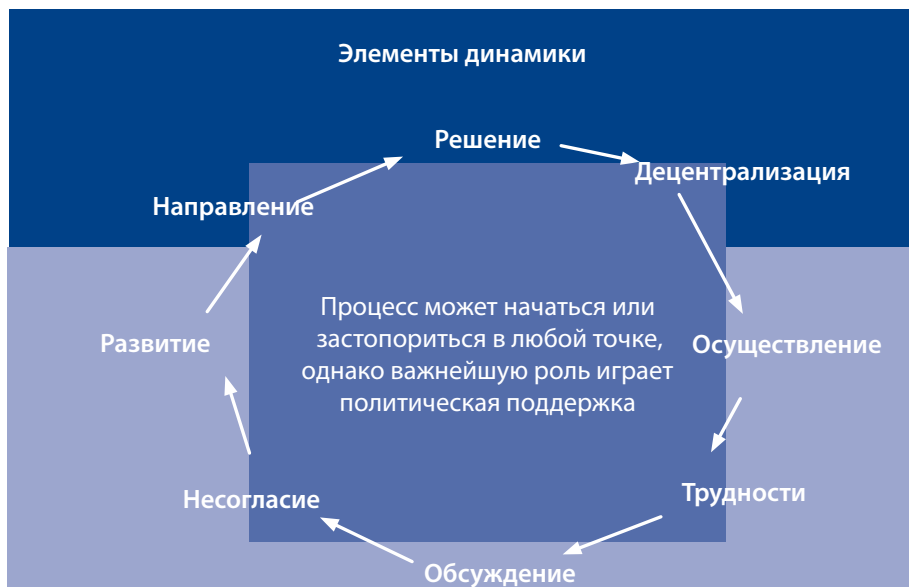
Элементы динамики

Решение

Децентрализация

Осуществление

Трудности

Обсуждение

Несогласие

Развитие

Направление

Процесс может начаться или застопориться в любой точке, однако важнейшую роль играет политическая поддержка